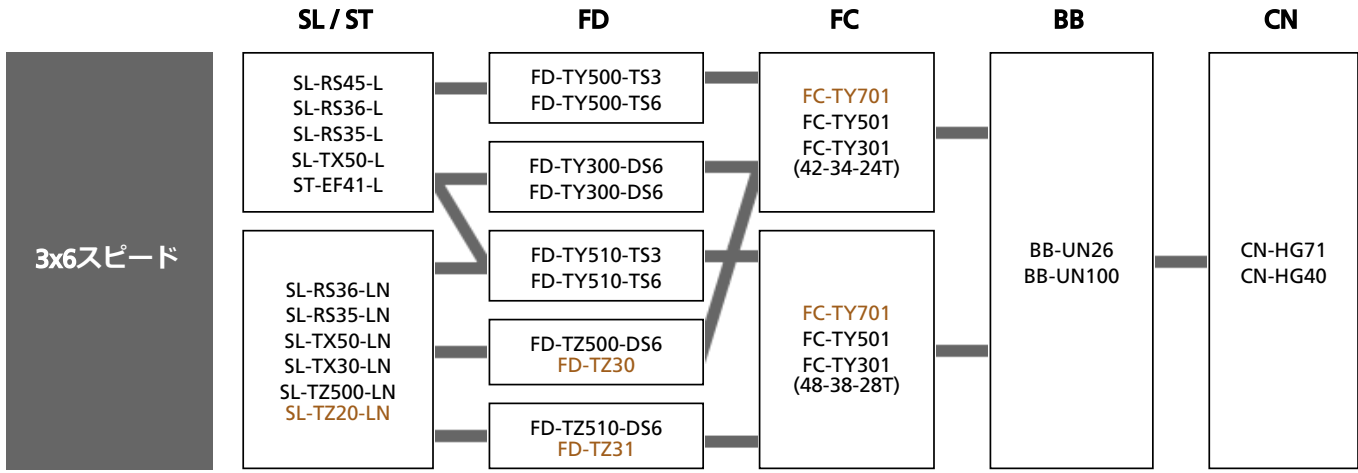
SL / ST

FD

FC

BB

CN

3x6スピード

SL-RS45-L
SL-RS36-L
SL-RS35-L
SL-TX50-L
ST-EF41-L

SL-RS36-LN
SL-RS35-LN
SL-TX50-LN
SL-TX30-LN
SL-TZ500-LN
SL-TZ20-LN

FD-TY500-TS3
FD-TY500-TS6

FD-TY300-DS6
FD-TY300-DS6

FD-TY510-TS3
FD-TY510-TS6

FD-TZ500-DS6
FD-TZ30

FD-TZ510-DS6
FD-TZ31

FC-TY701
FC-TY501
FC-TY301
(42-34-24T)

FC-TY701
FC-TY501
FC-TY301
(48-38-28T)

BB-UN26
BB-UN100

CN-HG71
CN-HG40